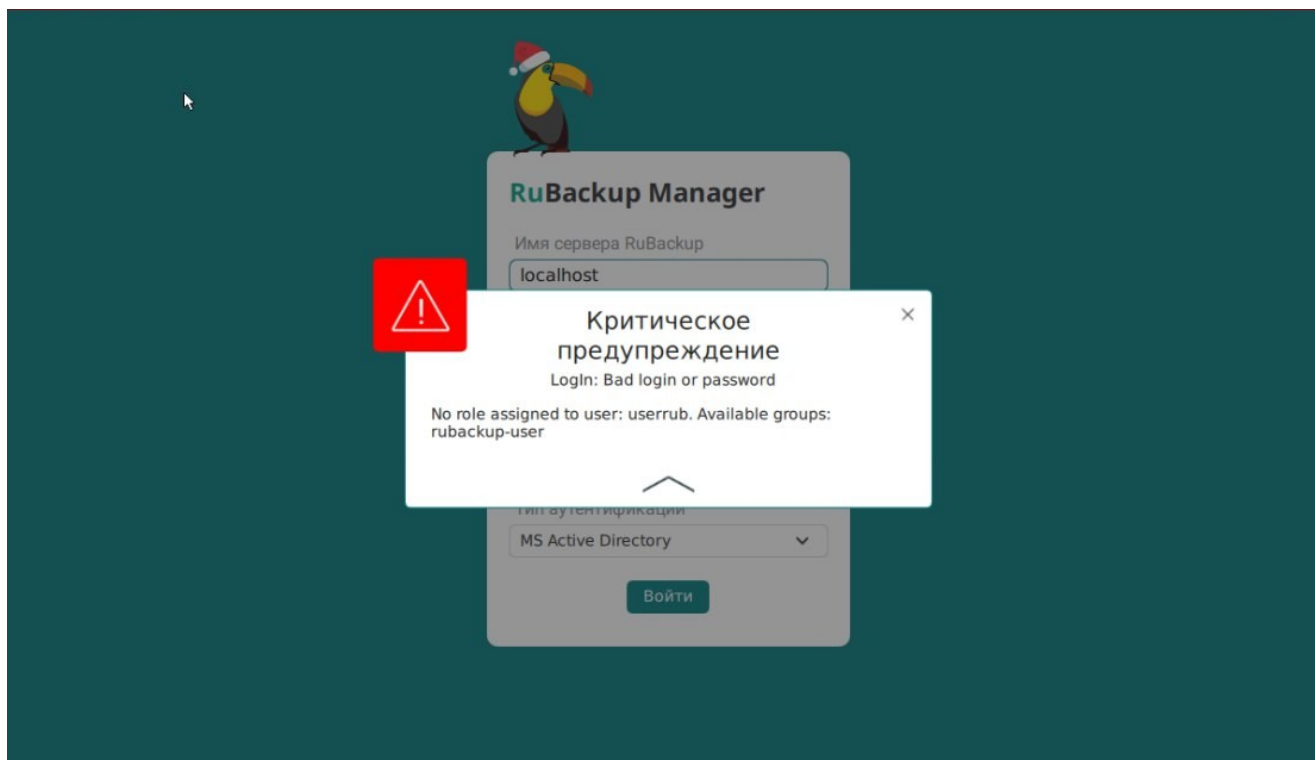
RuBackup Manager

Имя сервера RuBackup

localhost

Критическое предупреждение

LogIn: Bad login or password

No role assigned to user: userrub. Available groups: rubackup-user

Тип аутентификации

MS Active Directory

Войти